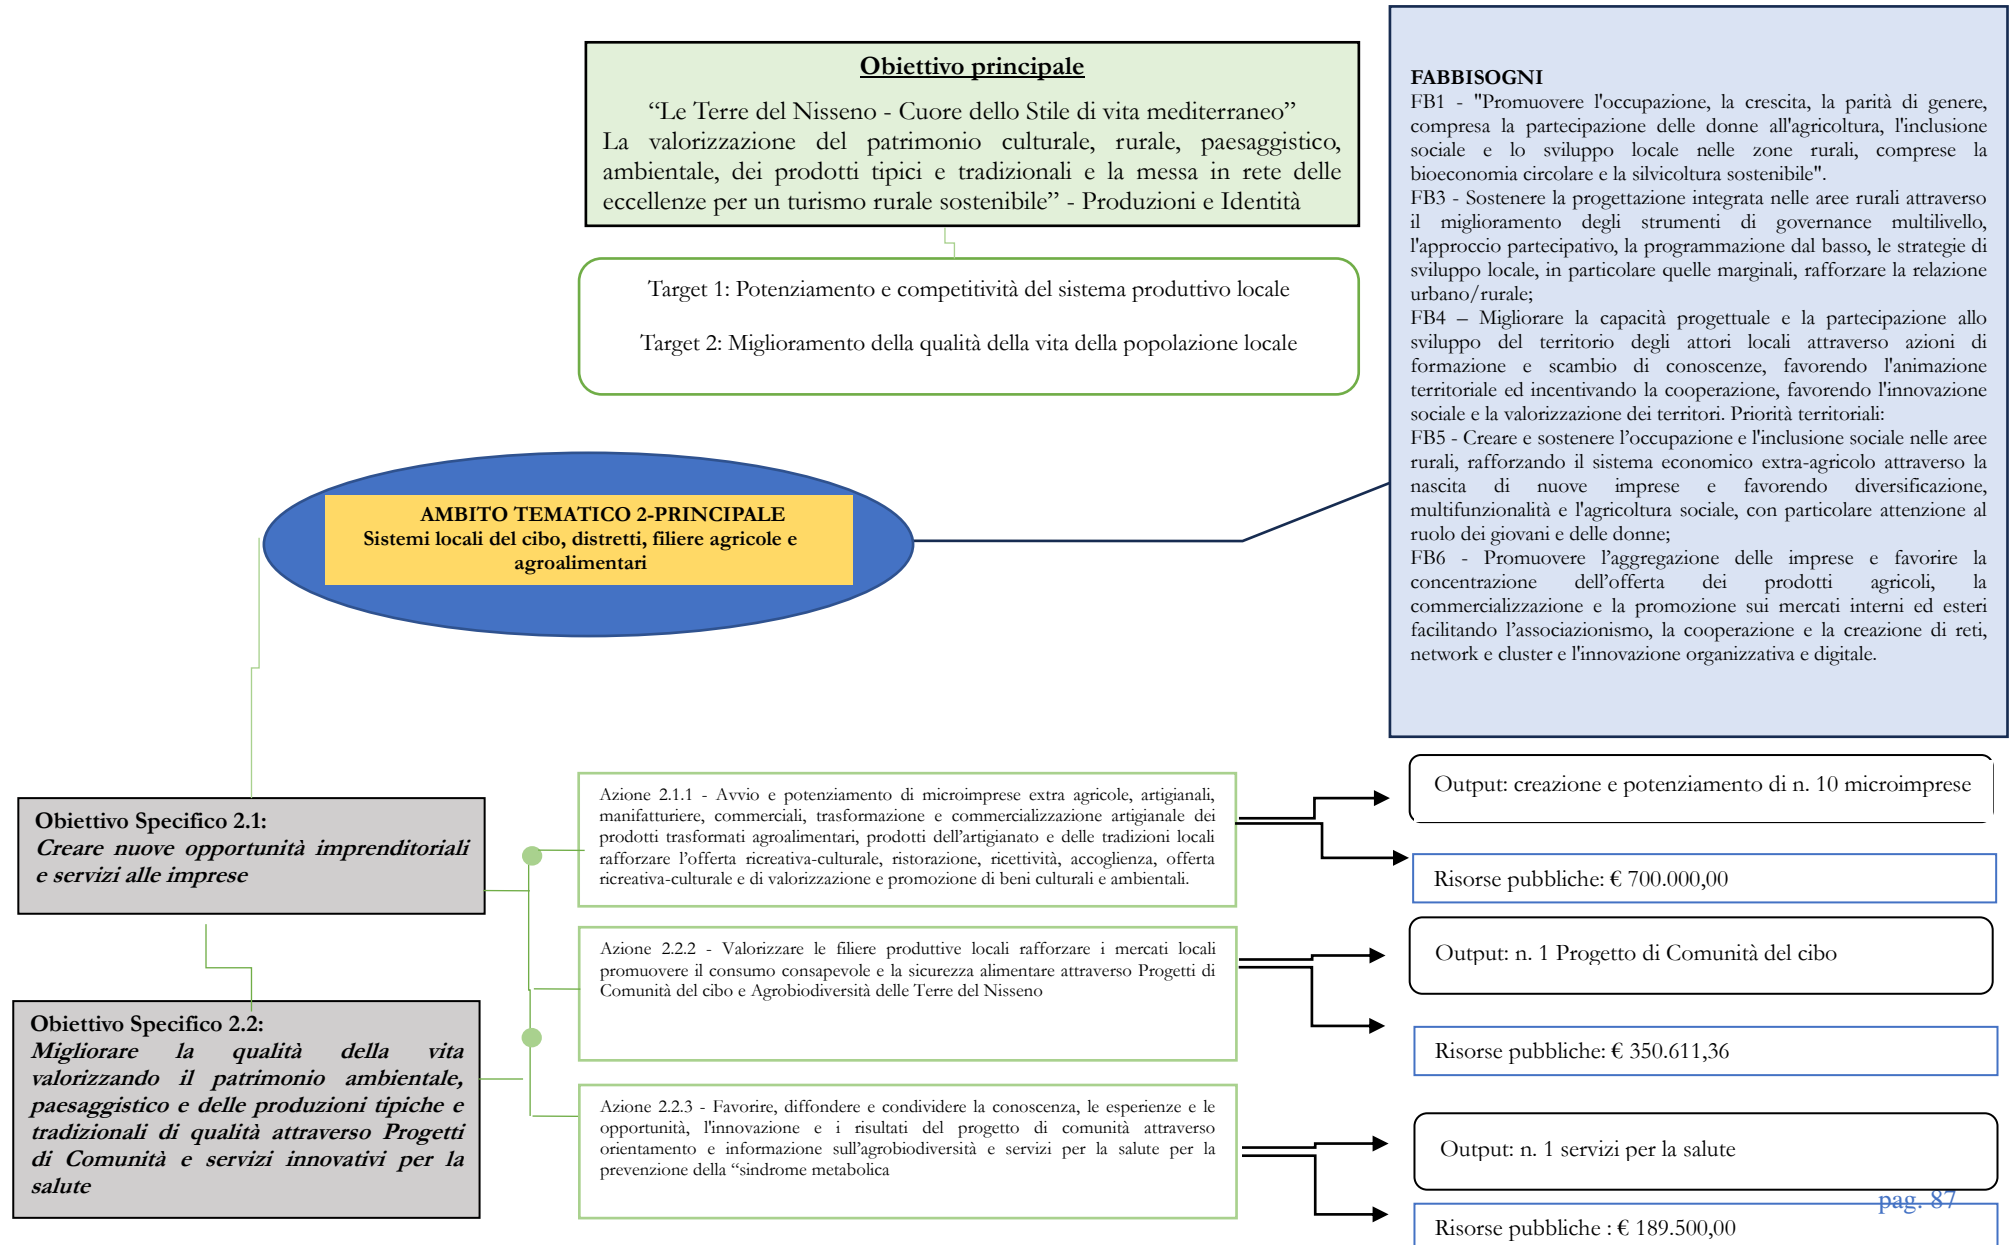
Obiettivo principale

“Le Terre del Nisseno - Cuore dello Stile di vita mediterraneo” La valorizzazione del patrimonio culturale, rurale, paesaggistico, ambientale, dei prodotti tipici e tradizionali e la messa in rete delle eccellenze per un turismo rurale sostenibile” - Produzioni e Identità

Target 1: Potenziamento e competitività del sistema produttivo locale

Target 2: Miglioramento della qualità della vita della popolazione locale

FABBISOGNI
FB1 - "Promuovere l'occupazione, la crescita, la parità di genere, compresa la partecipazione delle donne all'agricoltura, l'inclusione sociale e lo sviluppo locale nelle zone rurali, comprese la bioeconomia circolare e la silvicoltura sostenibile".
FB3 - Sostenere la progettazione integrata nelle aree rurali attraverso il miglioramento degli strumenti di governance multilivello, l'approccio partecipativo, la programmazione dal basso, le strategie di sviluppo locale, in particolare quelle marginali, rafforzare la relazione urbano/rurale;
FB4 – Migliorare la capacità progettuale e la partecipazione allo sviluppo del territorio degli attori locali attraverso azioni di formazione e scambio di conoscenze, favorendo l'animazione territoriale ed incentivando la cooperazione, favorendo l'innovazione sociale e la valorizzazione dei territori. Priorità territoriali:
FB5 - Creare e sostenere l’occupazione e l'inclusione sociale nelle aree rurali, rafforzando il sistema economico extra-agricolo attraverso la nascita di nuove imprese e favorendo diversificazione, multifunzionalità e l'agricoltura sociale, con particolare attenzione al ruolo dei giovani e delle donne;
FB6 - Promuovere l’aggregazione delle imprese e favorire la concentrazione dell’offerta dei prodotti agricoli, la commercializzazione e la promozione sui mercati interni ed esteri facilitando l’associazionismo, la cooperazione e la creazione di reti, network e cluster e l'innovazione organizzativa e digitale.

AMBITO TEMATICO 2-PRINCIPALE
Sistemi locali del cibo, distretti, filiere agricole e agroalimentari

Obiettivo Specifico 2.1:
Creare nuove opportunità imprenditoriali e servizi alle imprese

Azione 2.1.1 - Avvio e potenziamento di microimprese extra agricole, artigianali, manifatturiere, commerciali, trasformazione e commercializzazione artigianale dei prodotti trasformati agroalimentari, prodotti dell’artigianato e delle tradizioni locali rafforzare l’offerta ricreativa-culturale, ristorazione, ricettività, accoglienza, offerta ricreativa-culturale e di valorizzazione e promozione di beni culturali e ambientali.

Output: creazione e potenziamento di n. 10 microimprese

Risorse pubbliche: € 700.000,00

Obiettivo Specifico 2.2:
Migliorare la qualità della vita valorizzando il patrimonio ambientale, paesaggistico e delle produzioni tipiche e tradizionali di qualità attraverso Progetti di Comunità e servizi innovativi per la salute

Azione 2.2.2 - Valorizzare le filiere produttive locali rafforzare i mercati locali promuovere il consumo consapevole e la sicurezza alimentare attraverso Progetti di Comunità del cibo e Agrobiodiversità delle Terre del Nisseno

Output: n. 1 Progetto di Comunità del cibo

Risorse pubbliche: € 350.611,36

Azione 2.2.3 - Favorire, diffondere e condividere la conoscenza, le esperienze e le opportunità, l'innovazione e i risultati del progetto di comunità attraverso orientamento e informazione sull’agrobiodiversità e servizi per la salute per la prevenzione della “sindrome metabolica

Output: n. 1 servizi per la salute

pag. 87

Risorse pubbliche : € 189.500,00